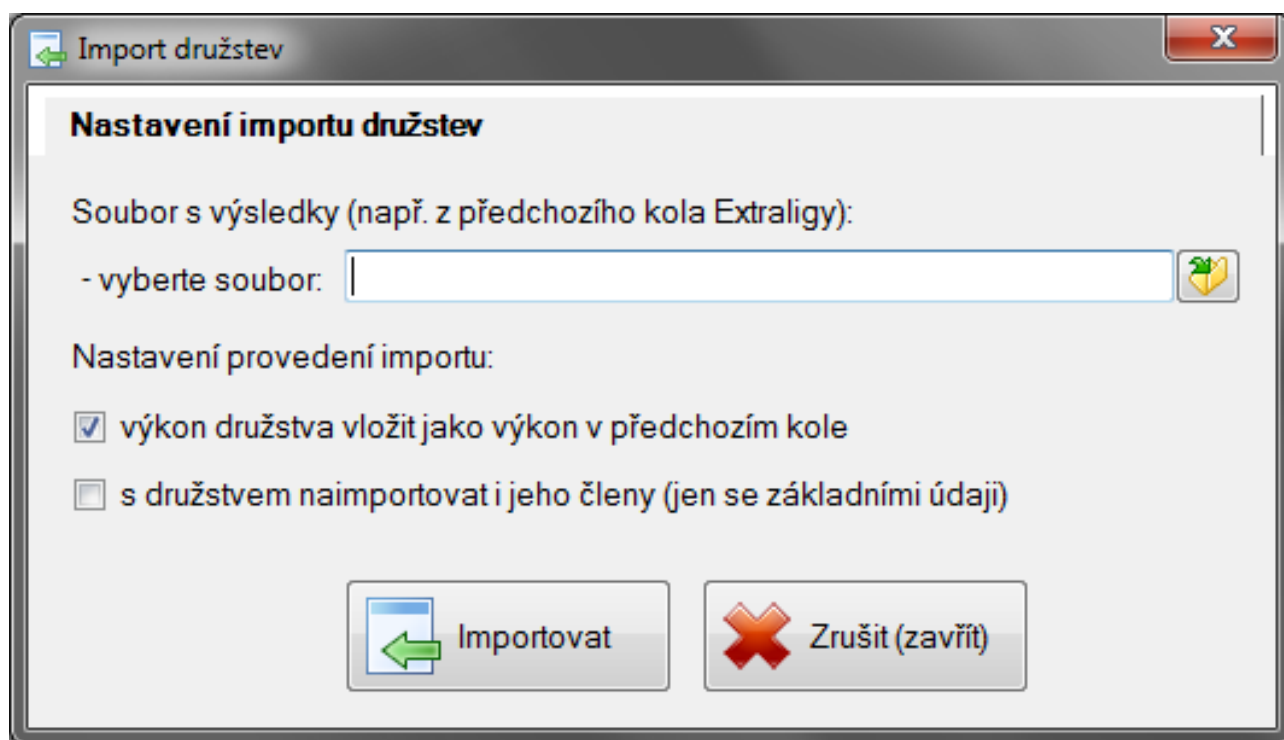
Import družstev

Nastavení importu družstev

Soubor s výsledky (např. z předchozího kola Extraligy):

- vyberte soubor:

Nastavení provedení importu:

výkon družstva vložit jako výkon v předchozím kole

s družstvem naimportovat i jeho členy (jen se základními údaji)

Importovat

Zrušit (zavřít)